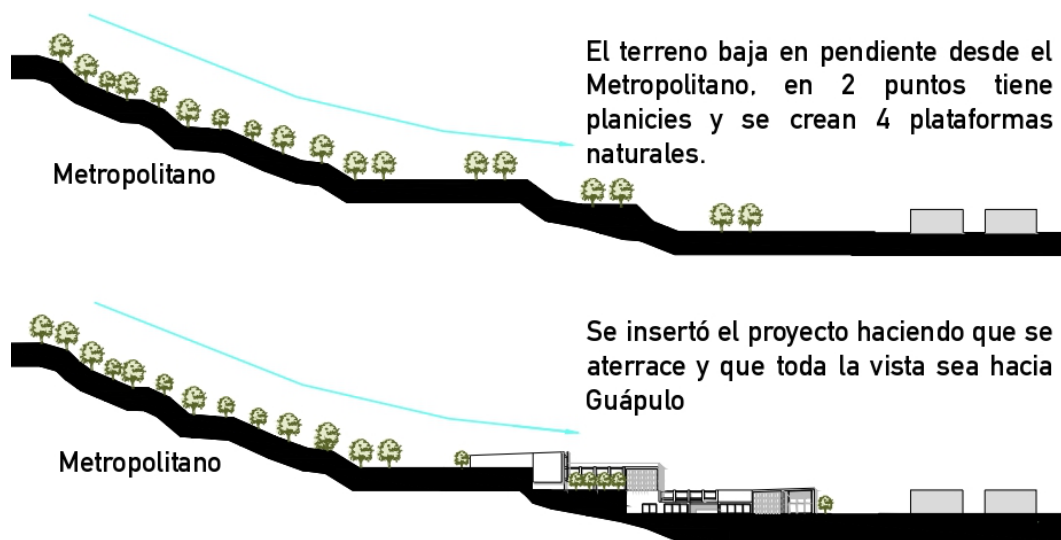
El terreno baja en pendiente desde el Metropolitano, en 2 puntos tiene planicies y se crean 4 plataformas naturales.

Metropolitano

Se insertó el proyecto haciendo que se aterrace y que toda la vista sea hacia Guápulo

Metropolitano